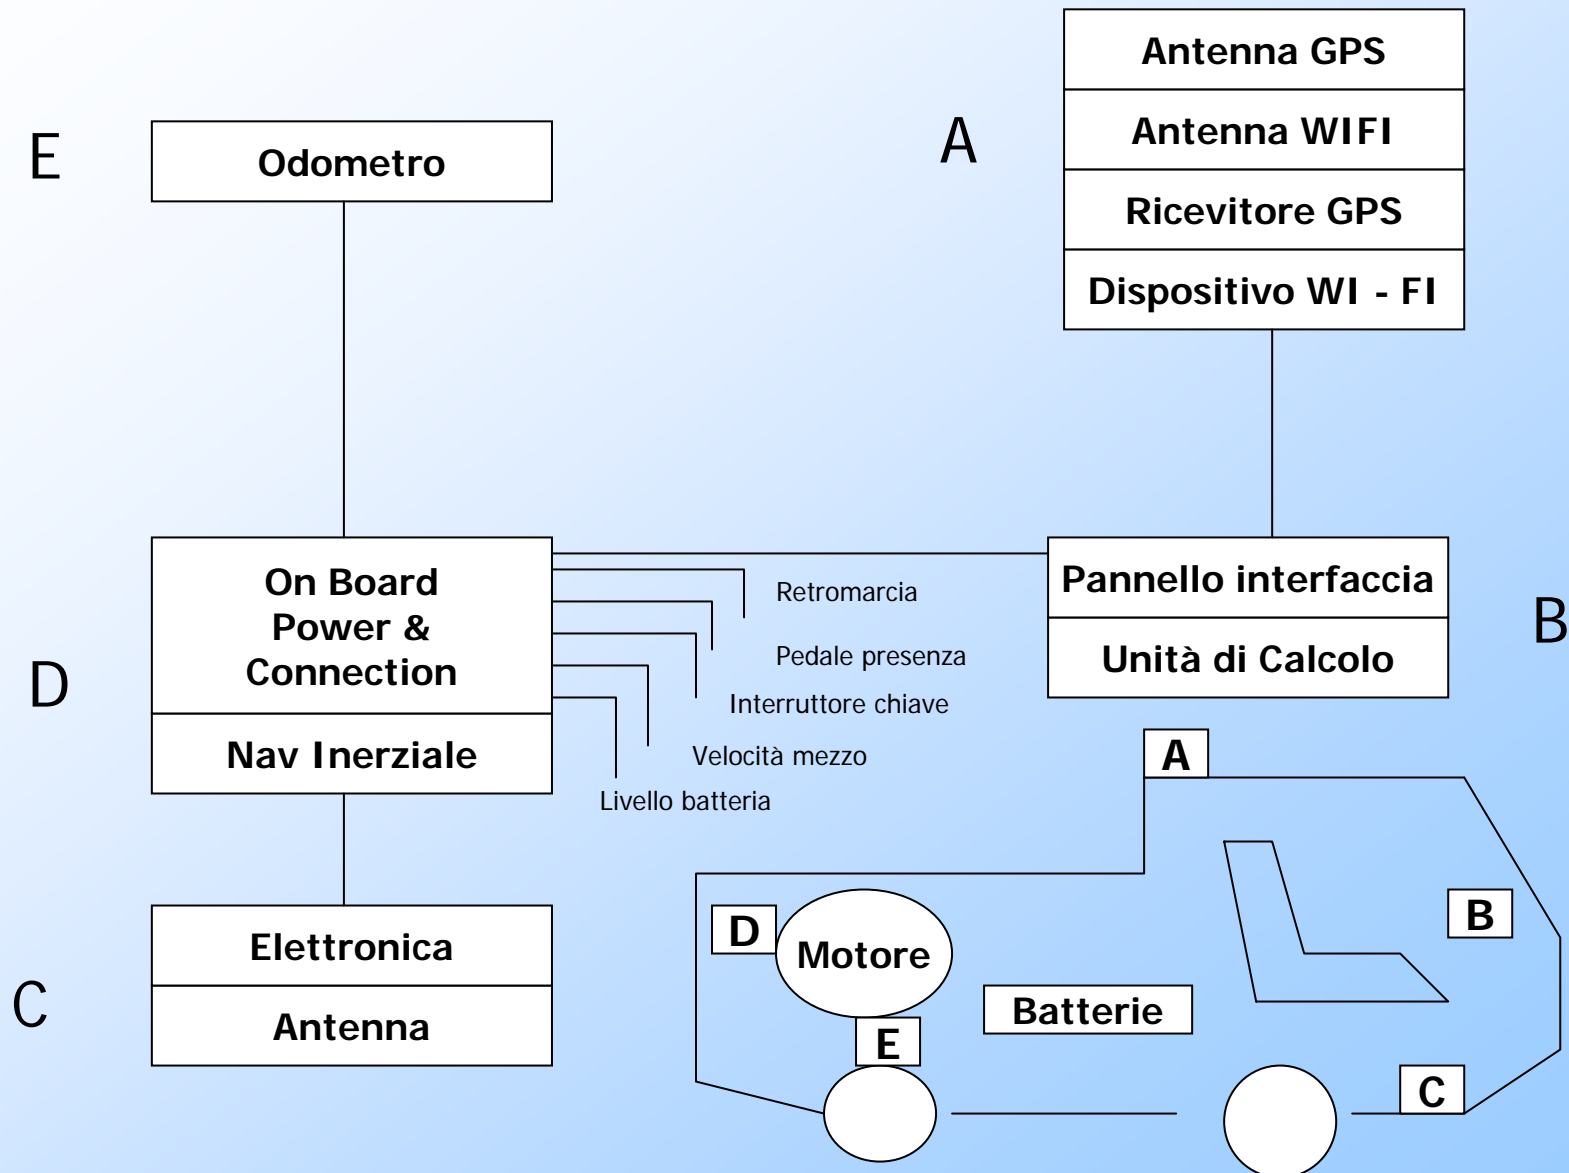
E

Odometro

A

Antenna GPS

Antenna WIFI

Ricevitore GPS

Dispositivo WI - FI

D

On Board Power & Connection

Nav Inerziale

Retromarcia

Pedale presenza

Interruttore chiave

Velocità mezzo

Livello batteria

Pannello interfaccia

Unità di Calcolo

B

C

Elettronica

Antenna

A

D

Motore

B

Batterie

E

C